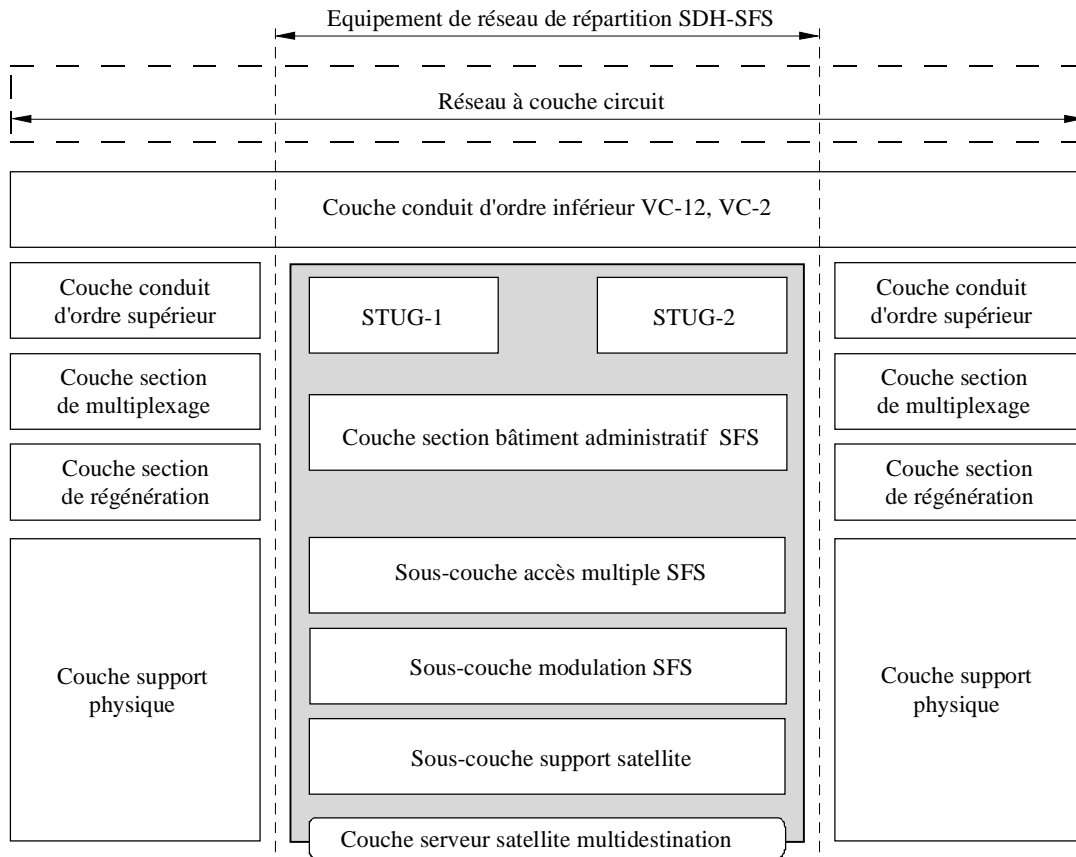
Equipement de réseau de répartition SDH-SFS

Réseau à couche circuit

Couche conduit d'ordre inférieur VC-12, VC-2

Couche conduit d'ordre supérieur

Couche section de multiplexage

Couche section de régénération

Couche support physique

STUG-1

STUG-2

Couche section bâtiment administratif SFS

Sous-couche accès multiple SFS

Sous-couche modulation SFS

Sous-couche support satellite

Couche serveur satellite multidestination

Couche conduit d'ordre supérieur

Couche section de multiplexage

Couche section de régénération

Couche support physique